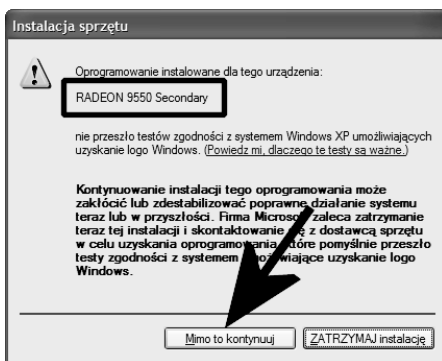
Instalacja sprzętu

Oprogramowanie instalowane dla tego urządzenia:

RADEON 9550 Secondary

nie przeszło testów zgodności z systemem Windows XP umożliwiających uzyskanie logo Windows. (Powiedz mi, dlaczego te testy są ważne.)

Kontynuowanie instalacji tego oprogramowania może zakłócić lub zdestabilizować poprawne działanie systemu teraz lub w przyszłości. Firma Micros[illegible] zaleca zatrzymanie teraz tej instalacji i skontaktowanie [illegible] z dostawcą sprzętu w celu uzyskania oprogramo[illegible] które pomyślnie przeszło testy zgodności z systemem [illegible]jące uzyskanie logo Windows.

Mimo to kontynuuj

ZATRZYMAJ instalację